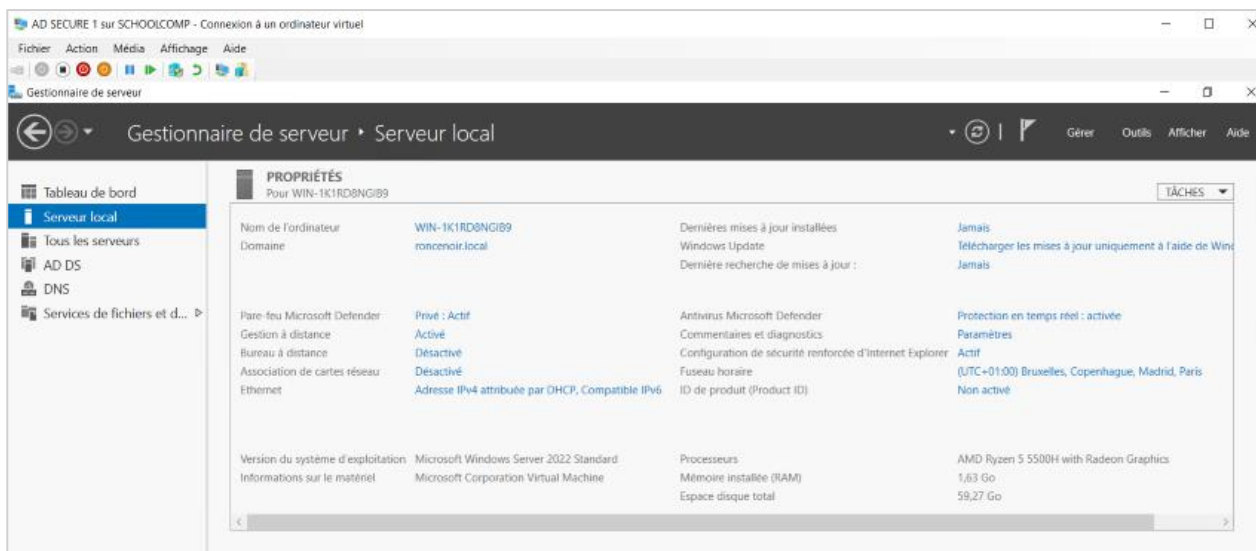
AD SECURE 1 sur SCHOOLCOMP - Connexion à un ordinateur virtuel

Fichier Action Média Affichage Aide

Gestionnaire de serveur

Gestionnaire de serveur • Serveur local

Gérer Outils Afficher Aide

Tableau de bord
Serveur local
Tous les serveurs
AD DS
DNS
Services de fichiers et d...

PROPRIÉTÉS
Pour WIN-1K1RD8NGIB9

TÂCHES

| | | | |
|---|---|---|---|
| Nom de l'ordinateur | WIN-1K1RD8NGIB9 | Dernières mises à jour installées | Jamais |
| Domaine | roncenoir.local | Windows Update | Télécharger les mises à jour uniquement à l'aide de Win |
| | | Dernière recherche de mises à jour : | Jamais |
| Pare-feu Microsoft Defender | Privé : Actif | Antivirus Microsoft Defender | Protection en temps réel : activée |
| Gestion à distance | Activé | Commentaires et diagnostics | Paramètres |
| Bureau à distance | Désactivé | Configuration de sécurité renforcée d'Internet Explorer | Actif |
| Association de cartes réseau | Désactivé | Fuseau horaire | (UTC+01:00) Bruxelles, Copenhague, Madrid, Paris |
| Ethernet | Adresse IPv4 attribuée par DHCP, Compatible IPv6 | ID de produit (Product ID) | Non activé |
| Version du système d'exploitation | Microsoft Windows Server 2022 Standard | Processeurs | AMD Ryzen 5 5500H with Radeon Graphics |
| Informations sur le matériel | Microsoft Corporation Virtual Machine | Mémoire installée (RAM) | 1,63 Go |
| | | Espace disque total | 59,27 Go |